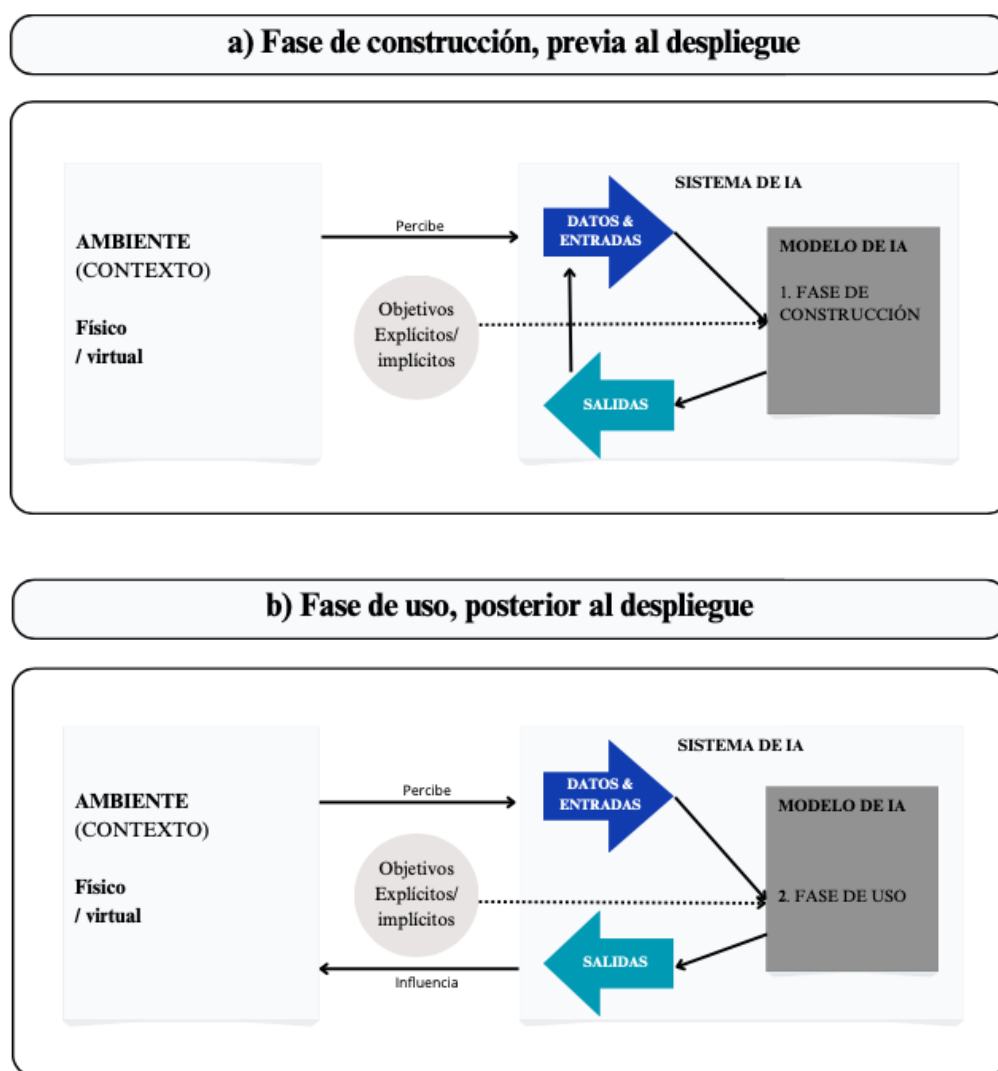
a) Fase de construcción, previa al despliegue

AMBIENTE
(CONTEXTO)

Físico
/ virtual

Percibe

Objetivos
Explícitos/
implícitos

SISTEMA DE IA

DATOS &
ENTRADAS

MODELO DE IA

1. FASE DE
CONSTRUCCIÓN

SALIDAS

b) Fase de uso, posterior al despliegue

AMBIENTE
(CONTEXTO)

Físico
/ virtual

Percibe

Objetivos
Explícitos/
implícitos

Influencia

SISTEMA DE IA

DATOS &
ENTRADAS

MODELO DE IA

2. FASE DE USO

SALIDAS